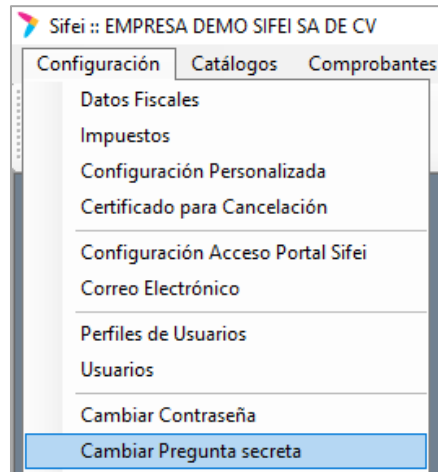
Sifei :: EMPRESA DEMO SIFEI SA DE CV

Configuración Catálogos Comprobantes

Datos Fiscales
Impuestos
Configuración Personalizada
Certificado para Cancelación
Configuración Acceso Portal Sifei
Correo Electrónico
Perfiles de Usuarios
Usuarios
Cambiar Contraseña
Cambiar Pregunta secreta